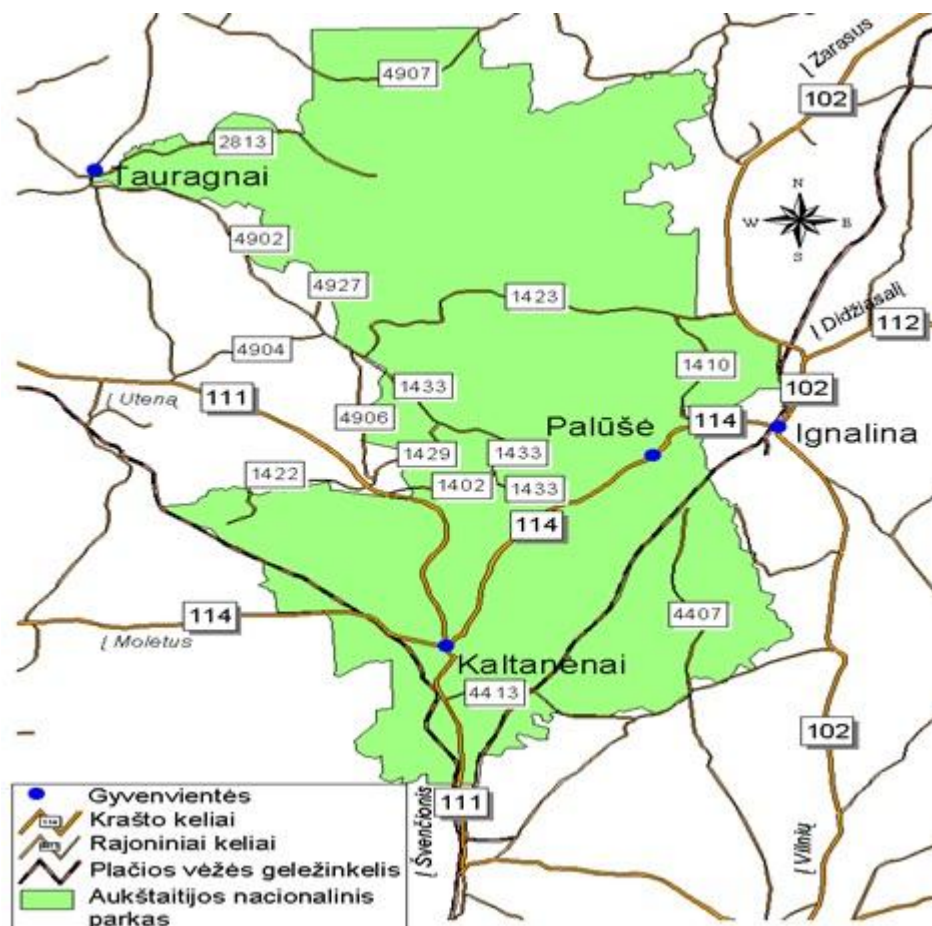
4907

Į Zarasus

102

2813

Tauragnai

N
W E
S

4902

4927

1423

Į Didžiasalį

112

4904

1410

1433

102

Į Uteną

111

4906

Palūšė

114

Ignalina

1429

1433

1422

1402

1433

114

114

4407

Į Molėtus

Kaltanėnai

4413

102

111

Į Švenčionis

Į Vilnių

Gyvenvietės
Krašto keliai
Rajoniniai keliai
Plačios vėžės geležinkelis
Aukštaitijos nacionalinis parkas